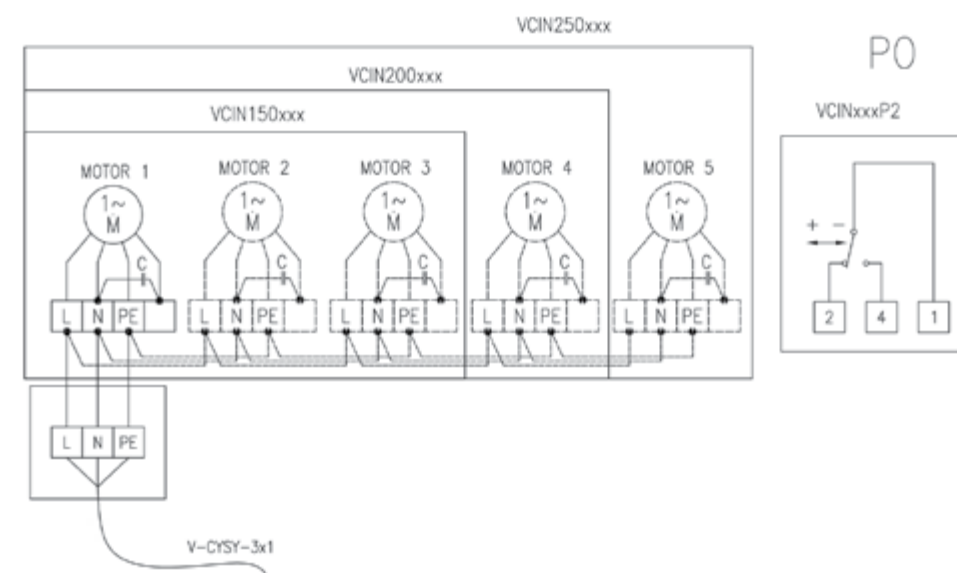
VCIN250xxx

VCIN200xxx

VCIN150xxx

P0

VCINxxxP2

MOTOR 1

MOTOR 2

MOTOR 3

MOTOR 4

MOTOR 5

1~
M

1~
M

1~
M

1~
M

1~
M

C

C

C

C

C

L N PE

L N PE

L N PE

L N PE

L N PE

+ -

2 4 1

L N PE

V-CYSY-3x1